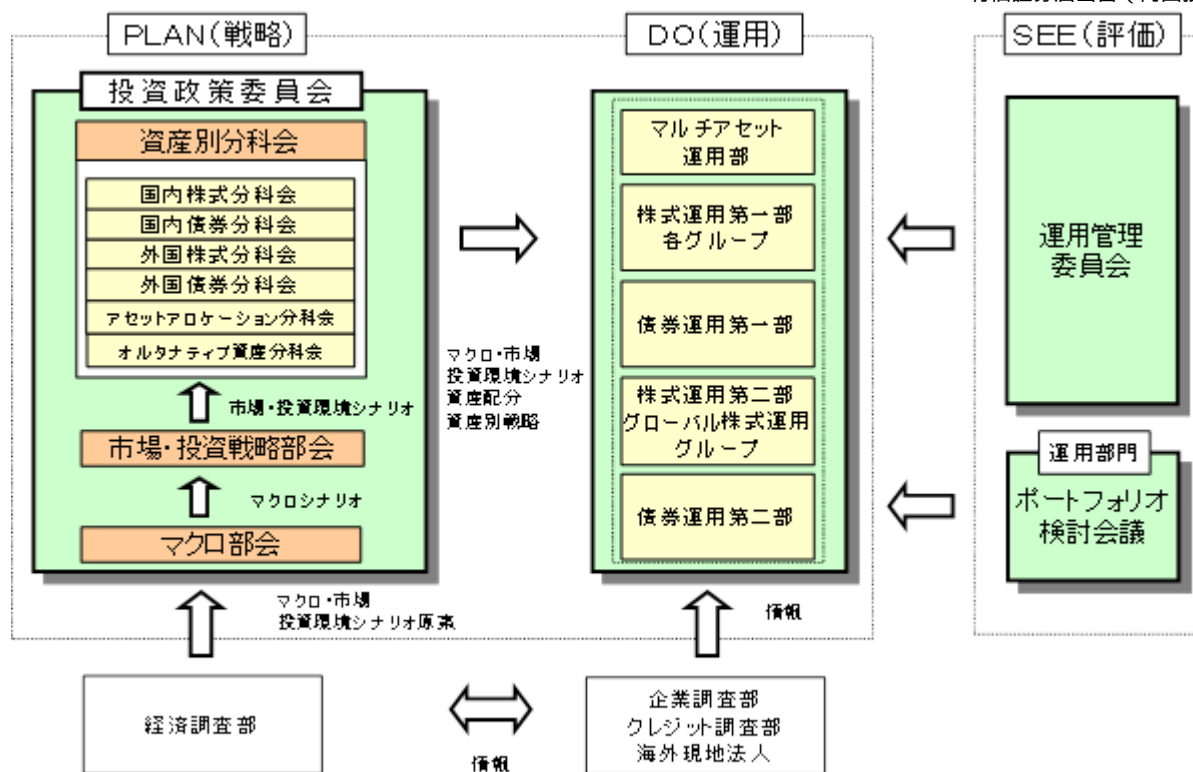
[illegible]

PLAN(戦略)

投資政策委員会

資産別分科会

国内株式分科会

国内債券分科会

外国株式分科会

外国債券分科会

アセットアロケーション分科会

オルタナティブ資産分科会

市場・投資環境シナリオ

市場・投資戦略部会

マクロシナリオ

マクロ部会

マクロ・市場 投資環境シナリオ 資産配分 資産別戦略

DO(運用)

マルチアセット 運用部

株式運用第一部 各グループ

債券運用第一部

株式運用第二部 グローバル株式運用 グループ

債券運用第二部

SEE(評価)

運用管理 委員会

運用部門

ポートフォリオ 検討会議

マクロ・市場 投資環境シナリオ原案

情報

経済調査部

情報

企業調査部 クレジット調査部 海外現地法人